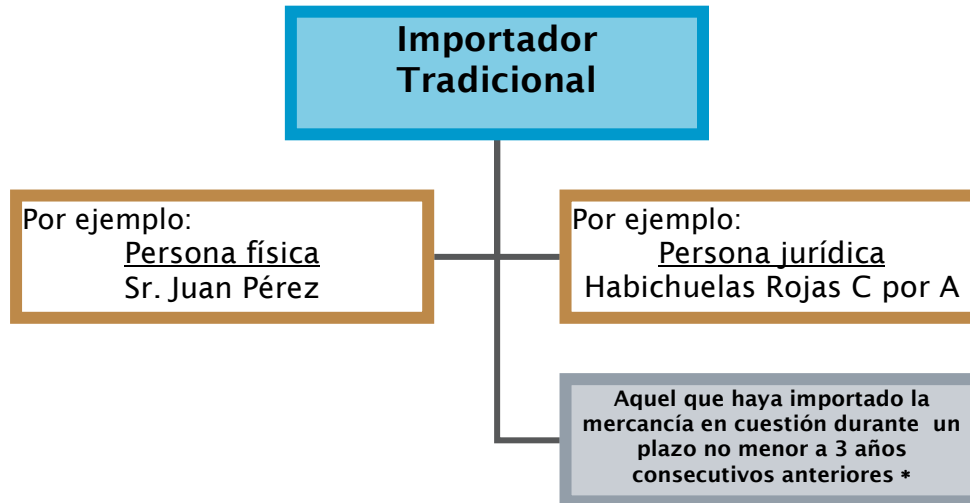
Importador Tradicional

Por ejemplo:
Persona física
Sr. Juan Pérez

Por ejemplo:
Persona jurídica
Habichuelas Rojas C por A

Aquel que haya importado la mercancía en cuestión durante un plazo no menor a 3 años consecutivos anteriores *